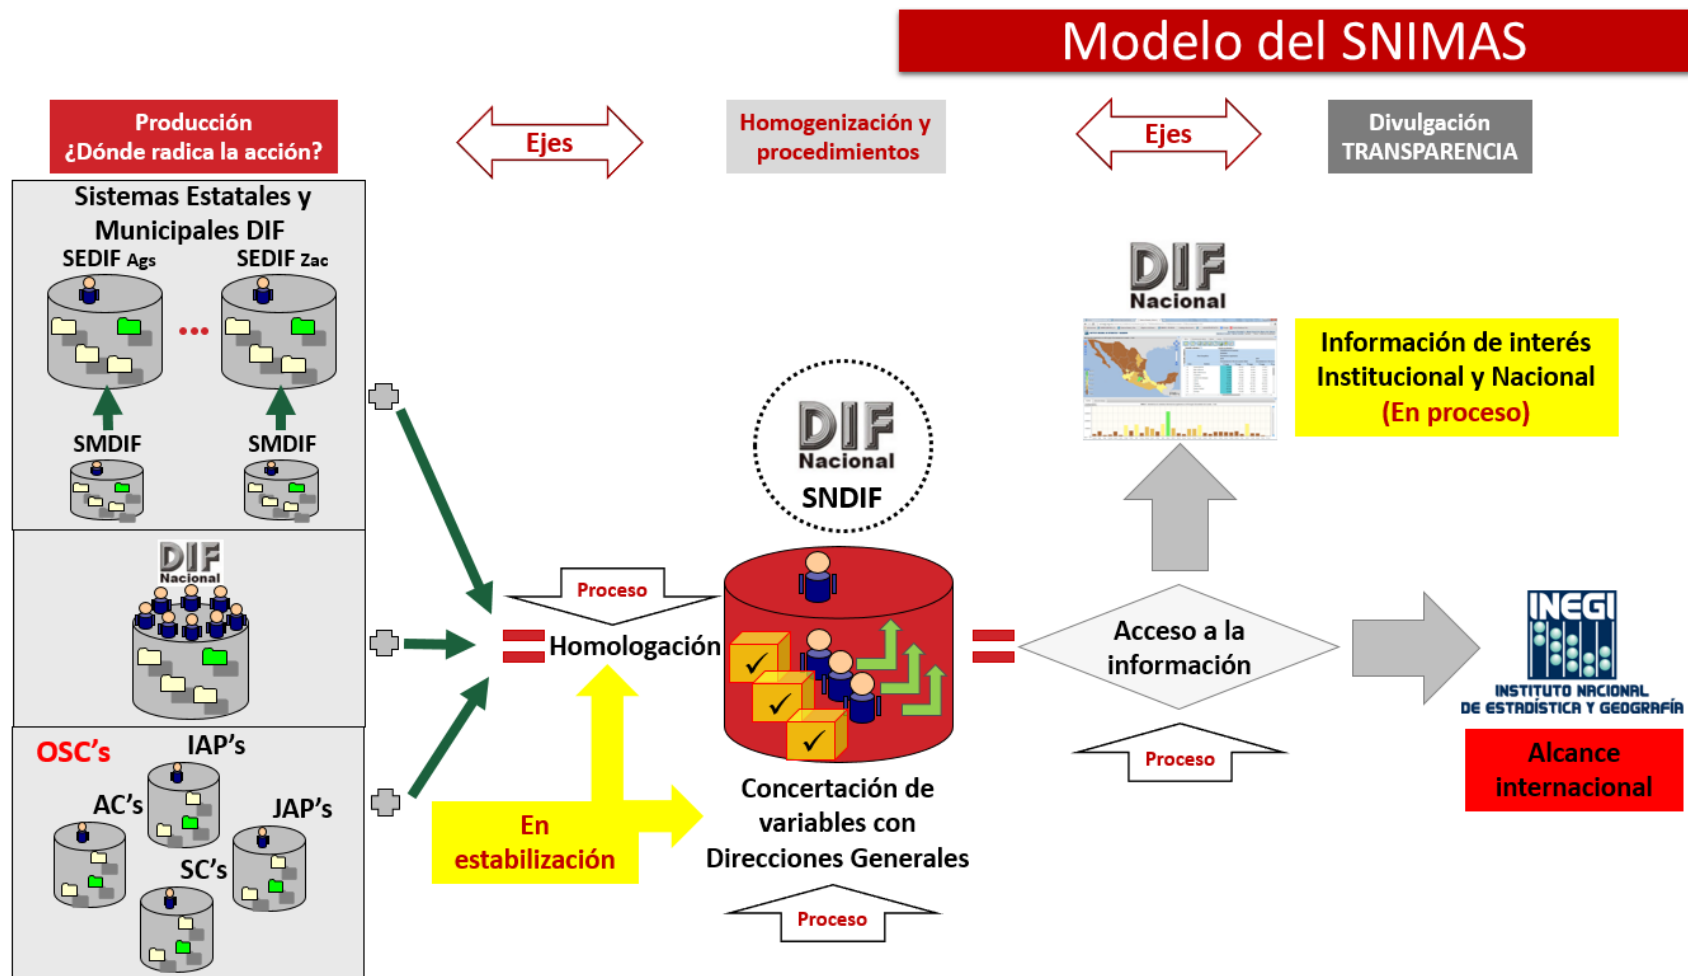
Modelo del SNIMAS

Producción ¿Dónde radica la acción?

Ejes

Homogenización y procedimientos

Ejes

Divulgación TRANSPARENCIA

Sistemas Estatales y Municipales DIF

SEDIF Ags

SEDIF Zac

...

SMDIF

SMDIF

DIF Nacional

OSC's

IAP's

AC's

JAP's

SC's

DIF Nacional

Información de interés Institucional y Nacional (En proceso)

DIF Nacional SNDIF

Proceso

= Homologación

=

Acceso a la información

INEGI INSTITUTO NACIONAL DE ESTADÍSTICA Y GEOGRAFÍA

Alcance internacional

Proceso

En estabilización

Concertación de variables con Direcciones Generales

Proceso